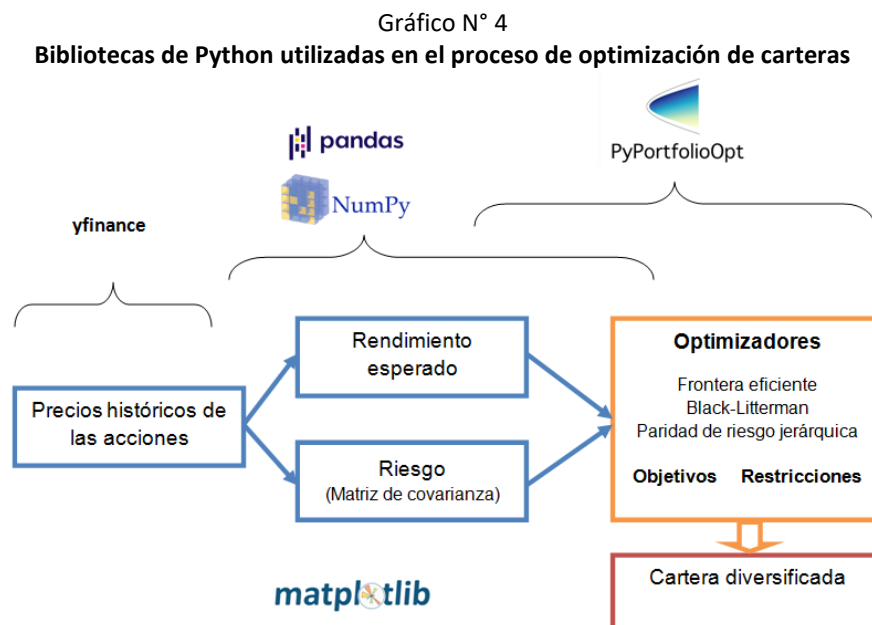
Gráfico N° 4
Bibliotecas de Python utilizadas en el proceso de optimización de carteras

PyPortfolioOpt

pandas

NumPy

yfinance

Precios históricos de las acciones

Rendimiento esperado

Riesgo
(Matriz de covarianza)

Optimizadores

Frontera eficiente
Black-Litterman
Paridad de riesgo jerárquica

Objetivos Restricciones

Cartera diversificada

matplotlib